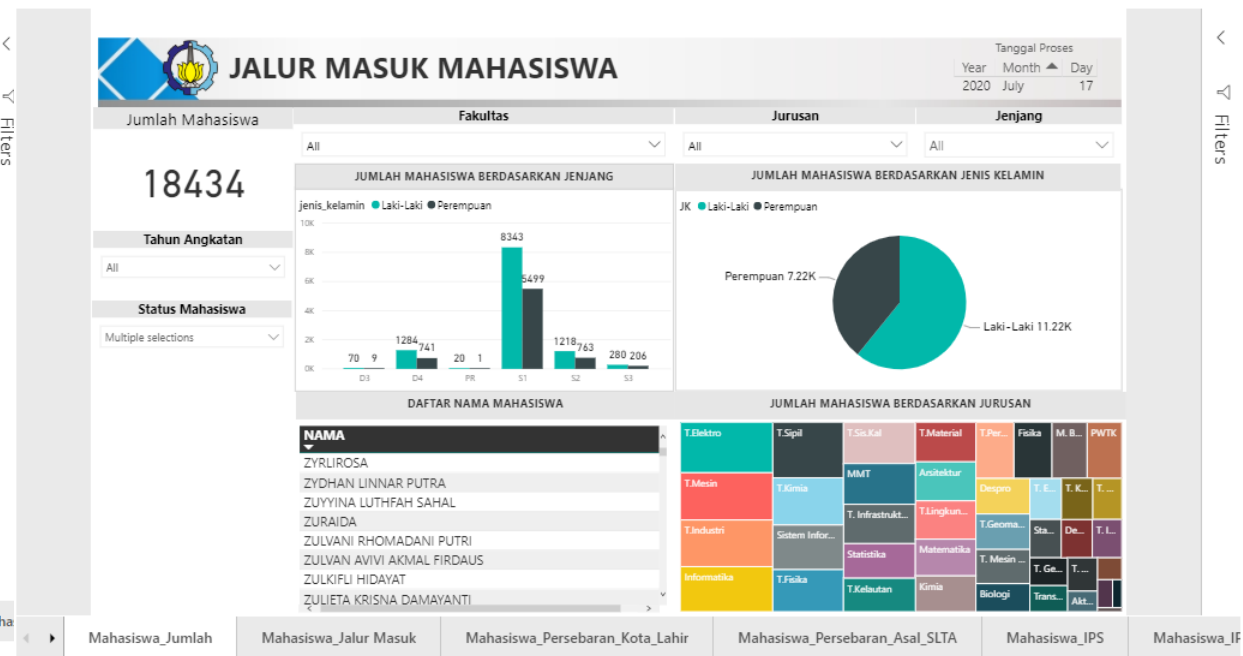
JALUR MASUK MAHASISWA

Tanggal Proses
Year Month Day
2020 July 17

Jumlah Mahasiswa
18434

Fakultas
All

Jurusan
All

Jenjang
All

Tahun Angkatan
All

Status Mahasiswa
Multiple selections

JUMLAH MAHASISWA BERDASARKAN JENJANG
jenis_kelamin ● Laki-Laki ● Perempuan

| | Laki-Laki | Perempuan |
|---|---|---|
| D3 | 70 | 9 |
| D4 | 1284 | 741 |
| PR | 20 | 1 |
| S1 | 8343 | 5499 |
| S2 | 1218 | 763 |
| S3 | 280 | 206 |

10K
8K
6K
4K
2K
0K

JUMLAH MAHASISWA BERDASARKAN JENIS KELAMIN
JK ● Laki-Laki ● Perempuan
Perempuan 7.22K
Laki-Laki 11.22K

DAFTAR NAMA MAHASISWA
NAMA
ZYRLIROSA
ZYDHAN LINNAR PUTRA
ZUYYINA LUTHFAH SAHAL
ZURAIDA
ZULVANI RHOMADANI PUTRI
ZULVAN AVIVI AKMAL FIRDAUS
ZULKIFLI HIDAYAT
ZULIETA KRISNA DAMAYANTI

JUMLAH MAHASISWA BERDASARKAN JURUSAN
T.Elektro
T.Sipil
T.Sis.Kal
T.Material
T.Per...
Fisika
M. B...
PWTK
T.Mesin
T.Kimia
MMT
Arsitektur
Despro
T. E...
T. K...
T. ...
T.Industri
T. Infrastrukt...
T.Lingkun...
T.Geoma...
Sta...
De...
T. I...
Sistem Infor...
Statistika
Matematika
T. Mesin ...
T. Ge...
T. ...
Informatika
T.Fisika
T.Kelautan
Kimia
Biologi
Trans...
Akt...

Filters

Mahasiswa_Jumlah
Mahasiswa_Jalur Masuk
Mahasiswa_Persebaran_Kota_Lahir
Mahasiswa_Persebaran_Asal_SLTA
Mahasiswa_IPS
Mahasiswa_IP